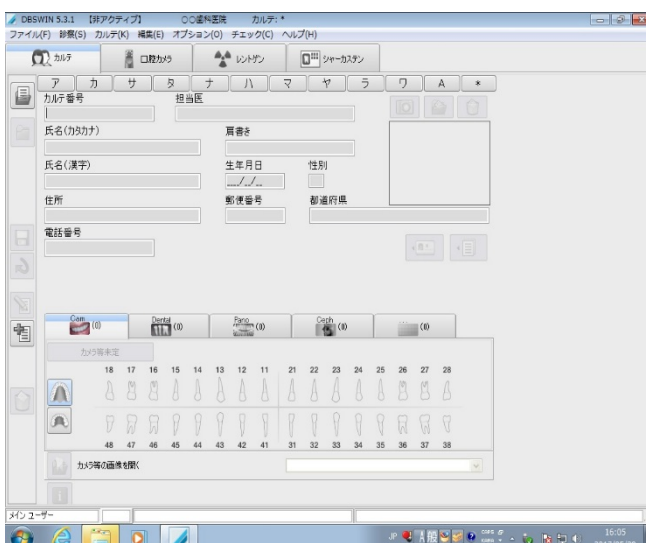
DBSWIN 5.3.1 【非アクティブ】 ○○歯科医院 カルテ: *
ファイル(F) 診察(S) カルテ(K) 編集(E) オプション(O) チェック(C) ヘルプ(H)

カルテ | 口腔カメラ | レントゲン | シャーカステン

ア | カ | サ | タ | ナ | ハ | マ | ヤ | ラ | ワ | A | *

カルテ番号
担当医
氏名(カタカナ)
肩書き
氏名(漢字)
生年月日
__/__/__
性別
住所
郵便番号
都道府県
電話番号

Cam (0) | Dental (0) | Pano (0) | Ceph (0) | (0)

カメラ等未定

18 17 16 15 14 13 12 11 21 22 23 24 25 26 27 28

48 47 46 45 44 43 42 41 31 32 33 34 35 36 37 38

カメラ等の画像を開く

メイン ユーザー

16:05